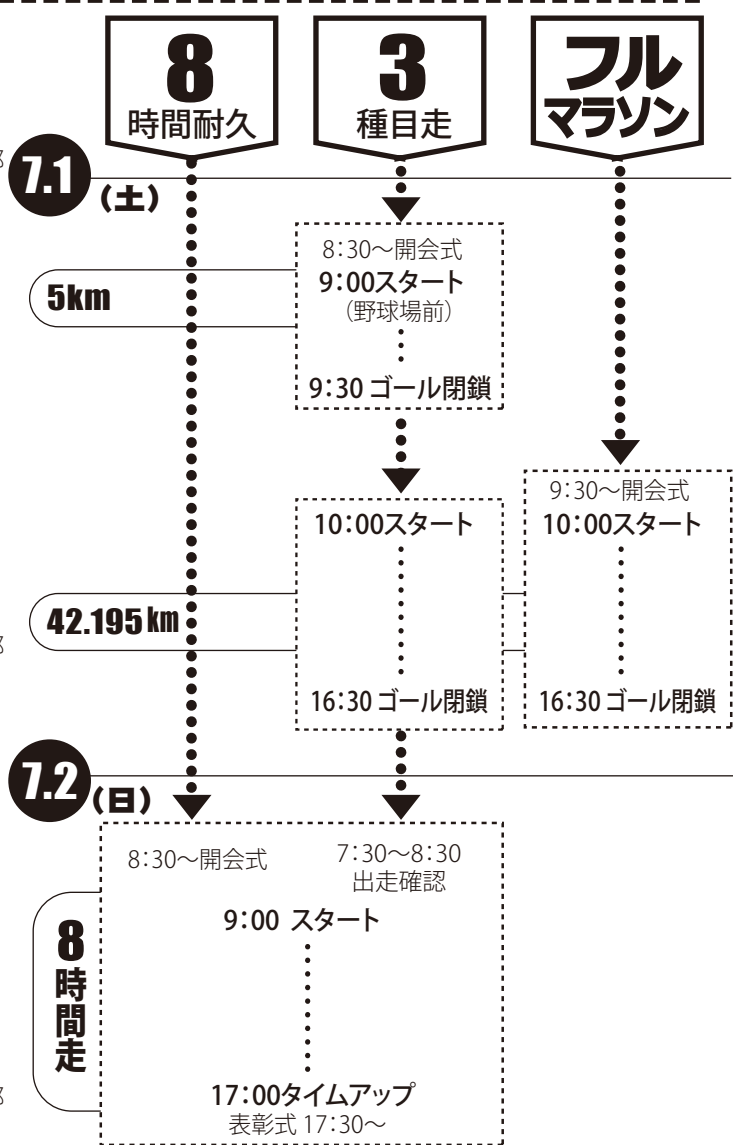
8
時間耐久

3
種目走

フル
マラソン

7.1 (土)

5km

8:30〜開会式
9:00スタート
(野球場前)
9:30 ゴール閉鎖

9:30〜開会式
10:00スタート
16:30 ゴール閉鎖

42.195 km

10:00スタート
16:30 ゴール閉鎖

7.2 (日)

8:30〜開会式
7:30〜8:30
出走確認
9:00 スタート
17:00タイムアップ
表彰式 17:30〜

8
時
間
走